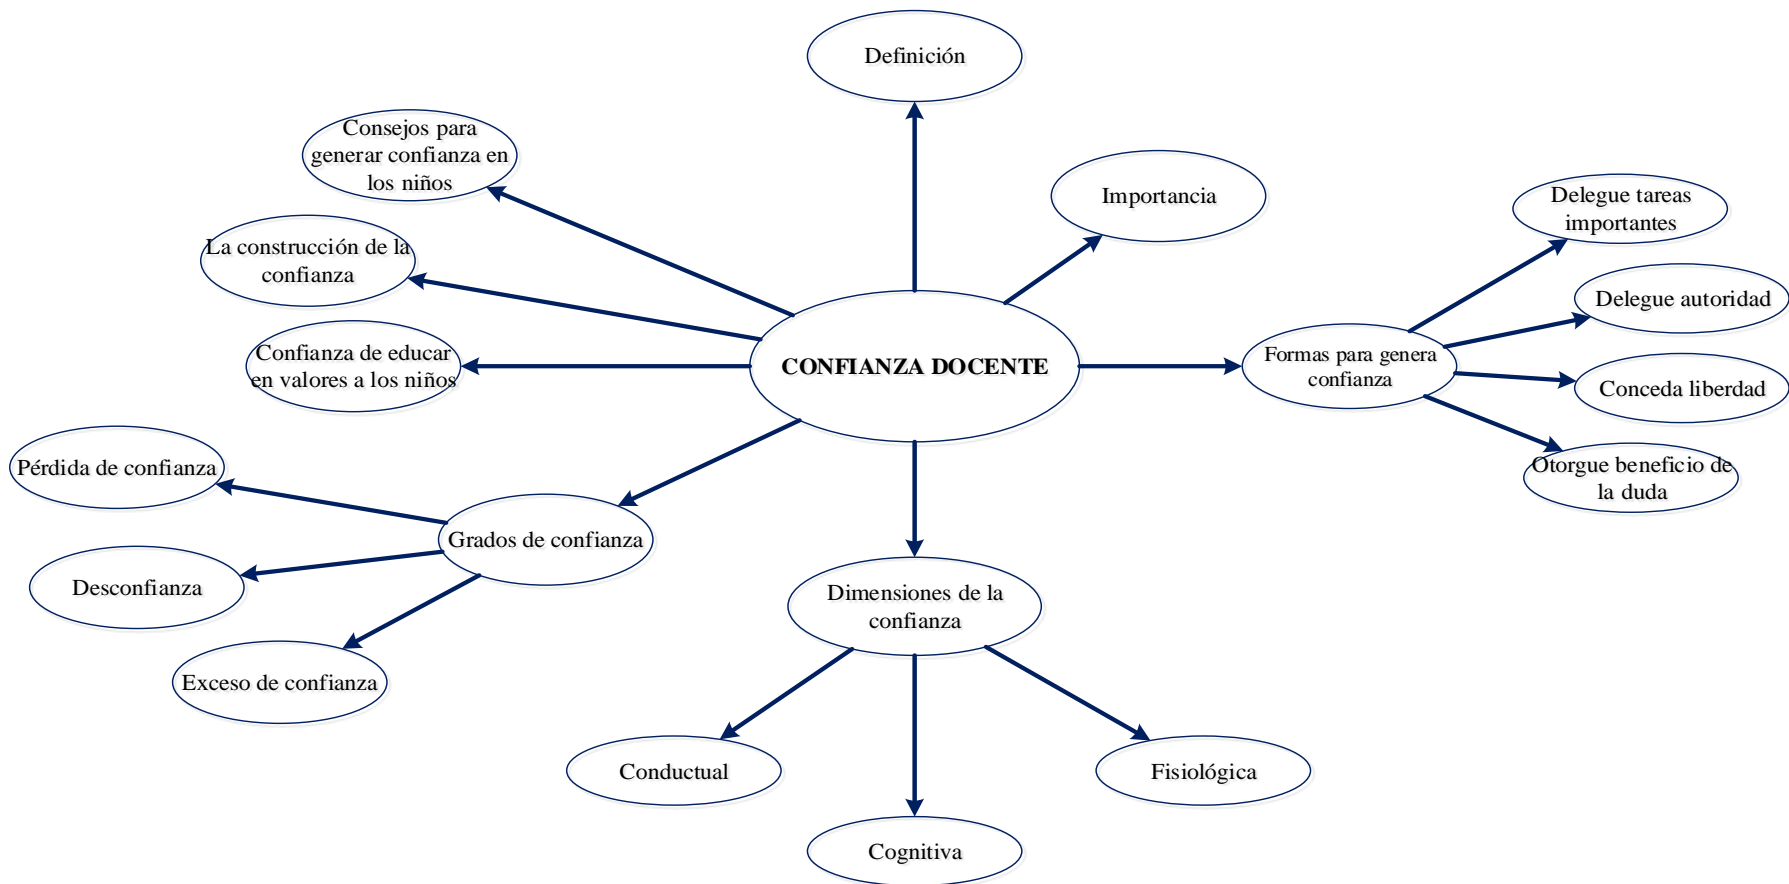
CONFIANZA DOCENTE

Definición

Importancia

Consejos para generar confianza en los niños

La construcción de la confianza

Confianza de educar en valores a los niños

Formas para genera confianza

Delegue tareas importantes

Delegue autoridad

Conceda liberdad

Otorgue beneficio de la duda

Grados de confianza

Pérdida de confianza

Desconfianza

Exceso de confianza

Dimensiones de la confianza

Conductual

Cognitiva

Fisiológica